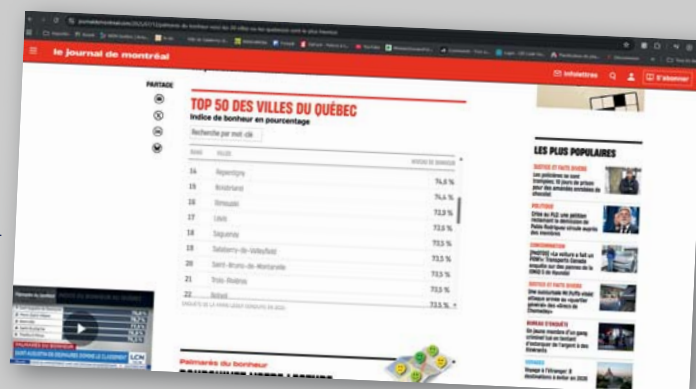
le journal de montréal

Infolettres

S'abonner

PARTAGE

TOP 50 DES VILLES DU QUÉBEC

Indice de bonheur en pourcentage

Recherche par mot-clé

| RANG | VILLES | INDICE DE BONHEUR |
|---|---|---|
| 14 | Repentigny | |
| 15 | Boisbriand | 74,6 % |
| 16 | Rimouski | 74,4 % |
| 17 | Lévis | 73,9 % |
| 18 | Saguenay | 73,5 % |
| 19 | Salaberry-de-Valleyfield | 73,5 % |
| 20 | Saint-Bruno-de-Montarville | 73,5 % |
| 21 | Trois-Rivières | 73,5 % |
| 22 | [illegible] | 73,5 % |

LES PLUS POPULAIRES

POLITIQUE

CONSOMMATION

BUREAU D'ENQUÊTE

VOYAGE

Palmarès du bonheur

LCN